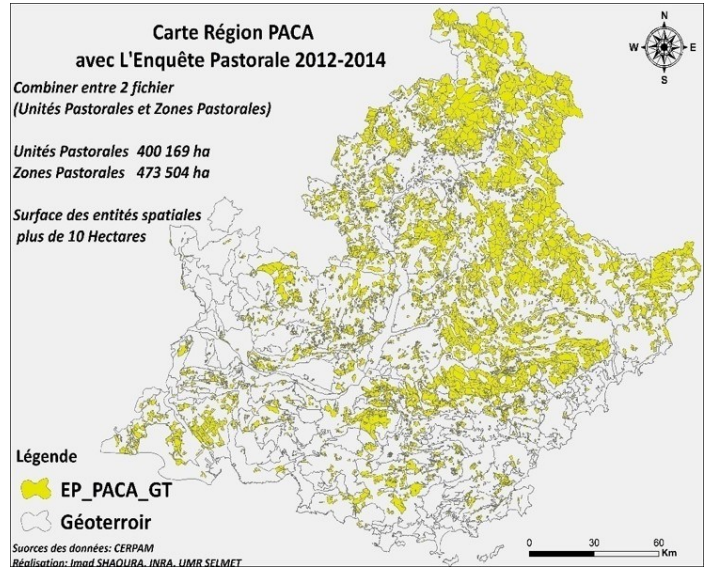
Carte Région PACA
avec L'Enquête Pastorale 2012-2014

Combiner entre 2 fichier
(Unités Pastorales et Zones Pastorales)

Unités Pastorales 400 169 ha
Zones Pastorales 473 504 ha

Surface des entités spatiales
plus de 10 Hectares

N
W E
S

Légende
EP_PACA_GT
Géoterroir

Suorces des données: CERPAM
Réalisation: Imad SHAOURA, INRA, UMR SELMET

0 30 60
Km